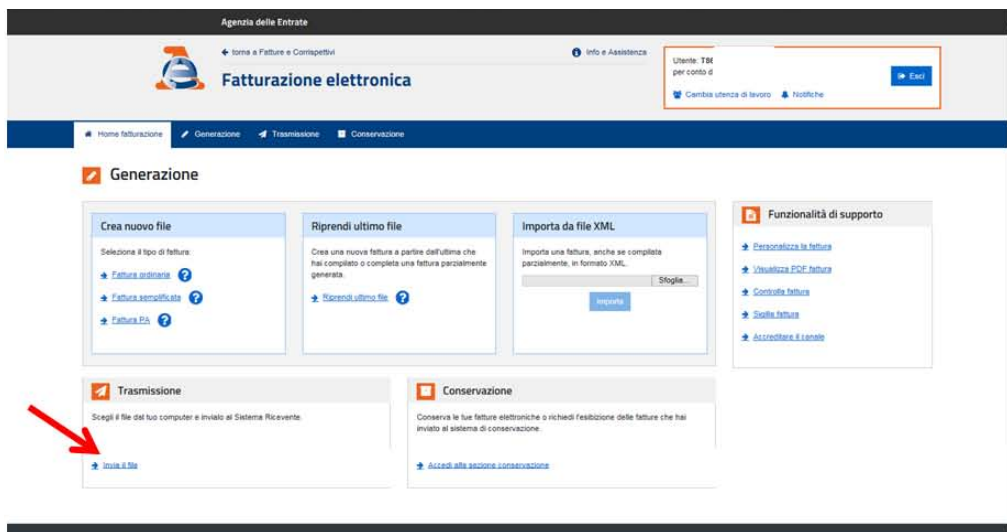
Agenzia delle Entrate

torna a Fatture e Corrispettivi

Info e Assistenza

Fatturazione elettronica

Utente: T8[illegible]
per conto d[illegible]

Esci

Cambia utenza di lavoro Notifiche

Home fatturazione Generazione Trasmissione Conservazione

Generazione

Crea nuovo file

Seleziona il tipo di fattura:

Fattura ordinaria

Fattura semplificata

Fattura PA

Riprendi ultimo file

Crea una nuova fattura a partire dall'ultima che hai compilato o completa una fattura parzialmente generata.

Riprendi ultimo file

Importa da file XML

Importa una fattura, anche se compilata parzialmente, in formato XML.

Sfoglia...

Importa

Funzionalità di supporto

Personalizza la fattura

Visualizza PDF fattura

Controlla fattura

Sigilla fattura

Accreditare il canale

Trasmissione

Scegli il file dal tuo computer e invialo al Sistema Ricevente.

Invia il file

Conservazione

Conserva le tue fatture elettroniche o richiedi l'esibizione delle fatture che hai inviato al sistema di conservazione.

Accedi alla sezione conservazione